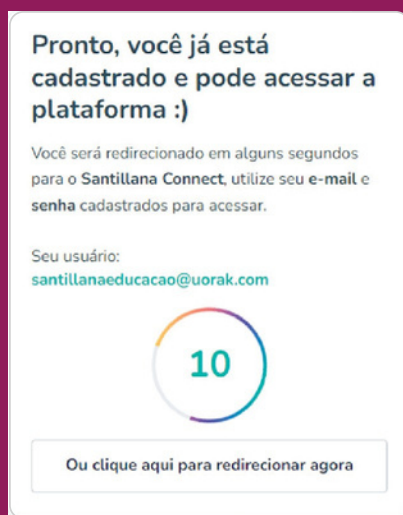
Pronto, você já está cadastrado e pode acessar a plataforma :)

Você será redirecionado em alguns segundos para o Santillana Connect, utilize seu e-mail e senha cadastrados para acessar.

Seu usuário:
santillanaeducacao@uorak.com

10

Ou clique aqui para redirecionar agora